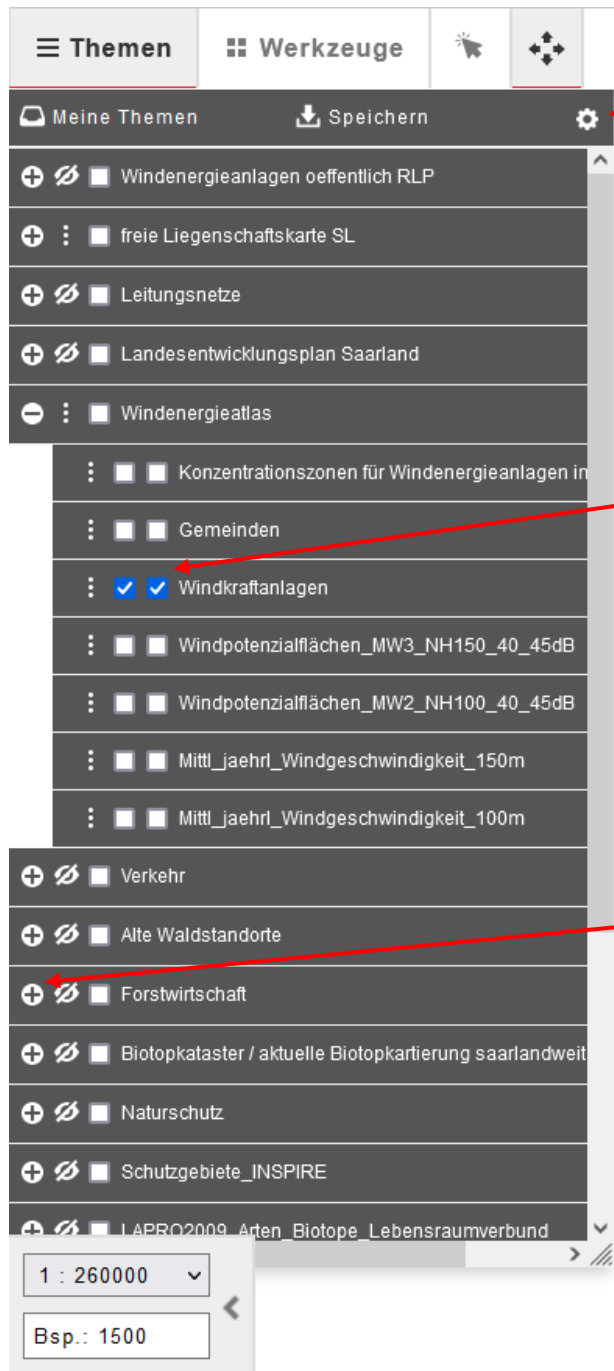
Themen
Werkzeuge

Meine Themen
Speichern

Windenergieanlagen oeffentlich RLP
freie Liegenschaftskarte SL
Leitungsnetze
Landesentwicklungsplan Saarland
Windenergieatlas
Konzentrationszonen für Windenergieanlagen in
Gemeinden
Windkraftanlagen
Windpotenzialflächen_MW3_NH150_40_45dB
Windpotenzialflächen_MW2_NH100_40_45dB
Mittl_jaehrl_Windgeschwindigkeit_150m
Mittl_jaehrl_Windgeschwindigkeit_100m
Verkehr
Alte Waldstandorte
Forstwirtschaft
Biotopkataster / aktuelle Biotopkartierung saarlandweit
Naturschutz
Schutzgebiete_INSPIRE
LAPRO2009_Arten_Biotope_Lebensraumverbund

1 : 260000
Bsp.: 1500